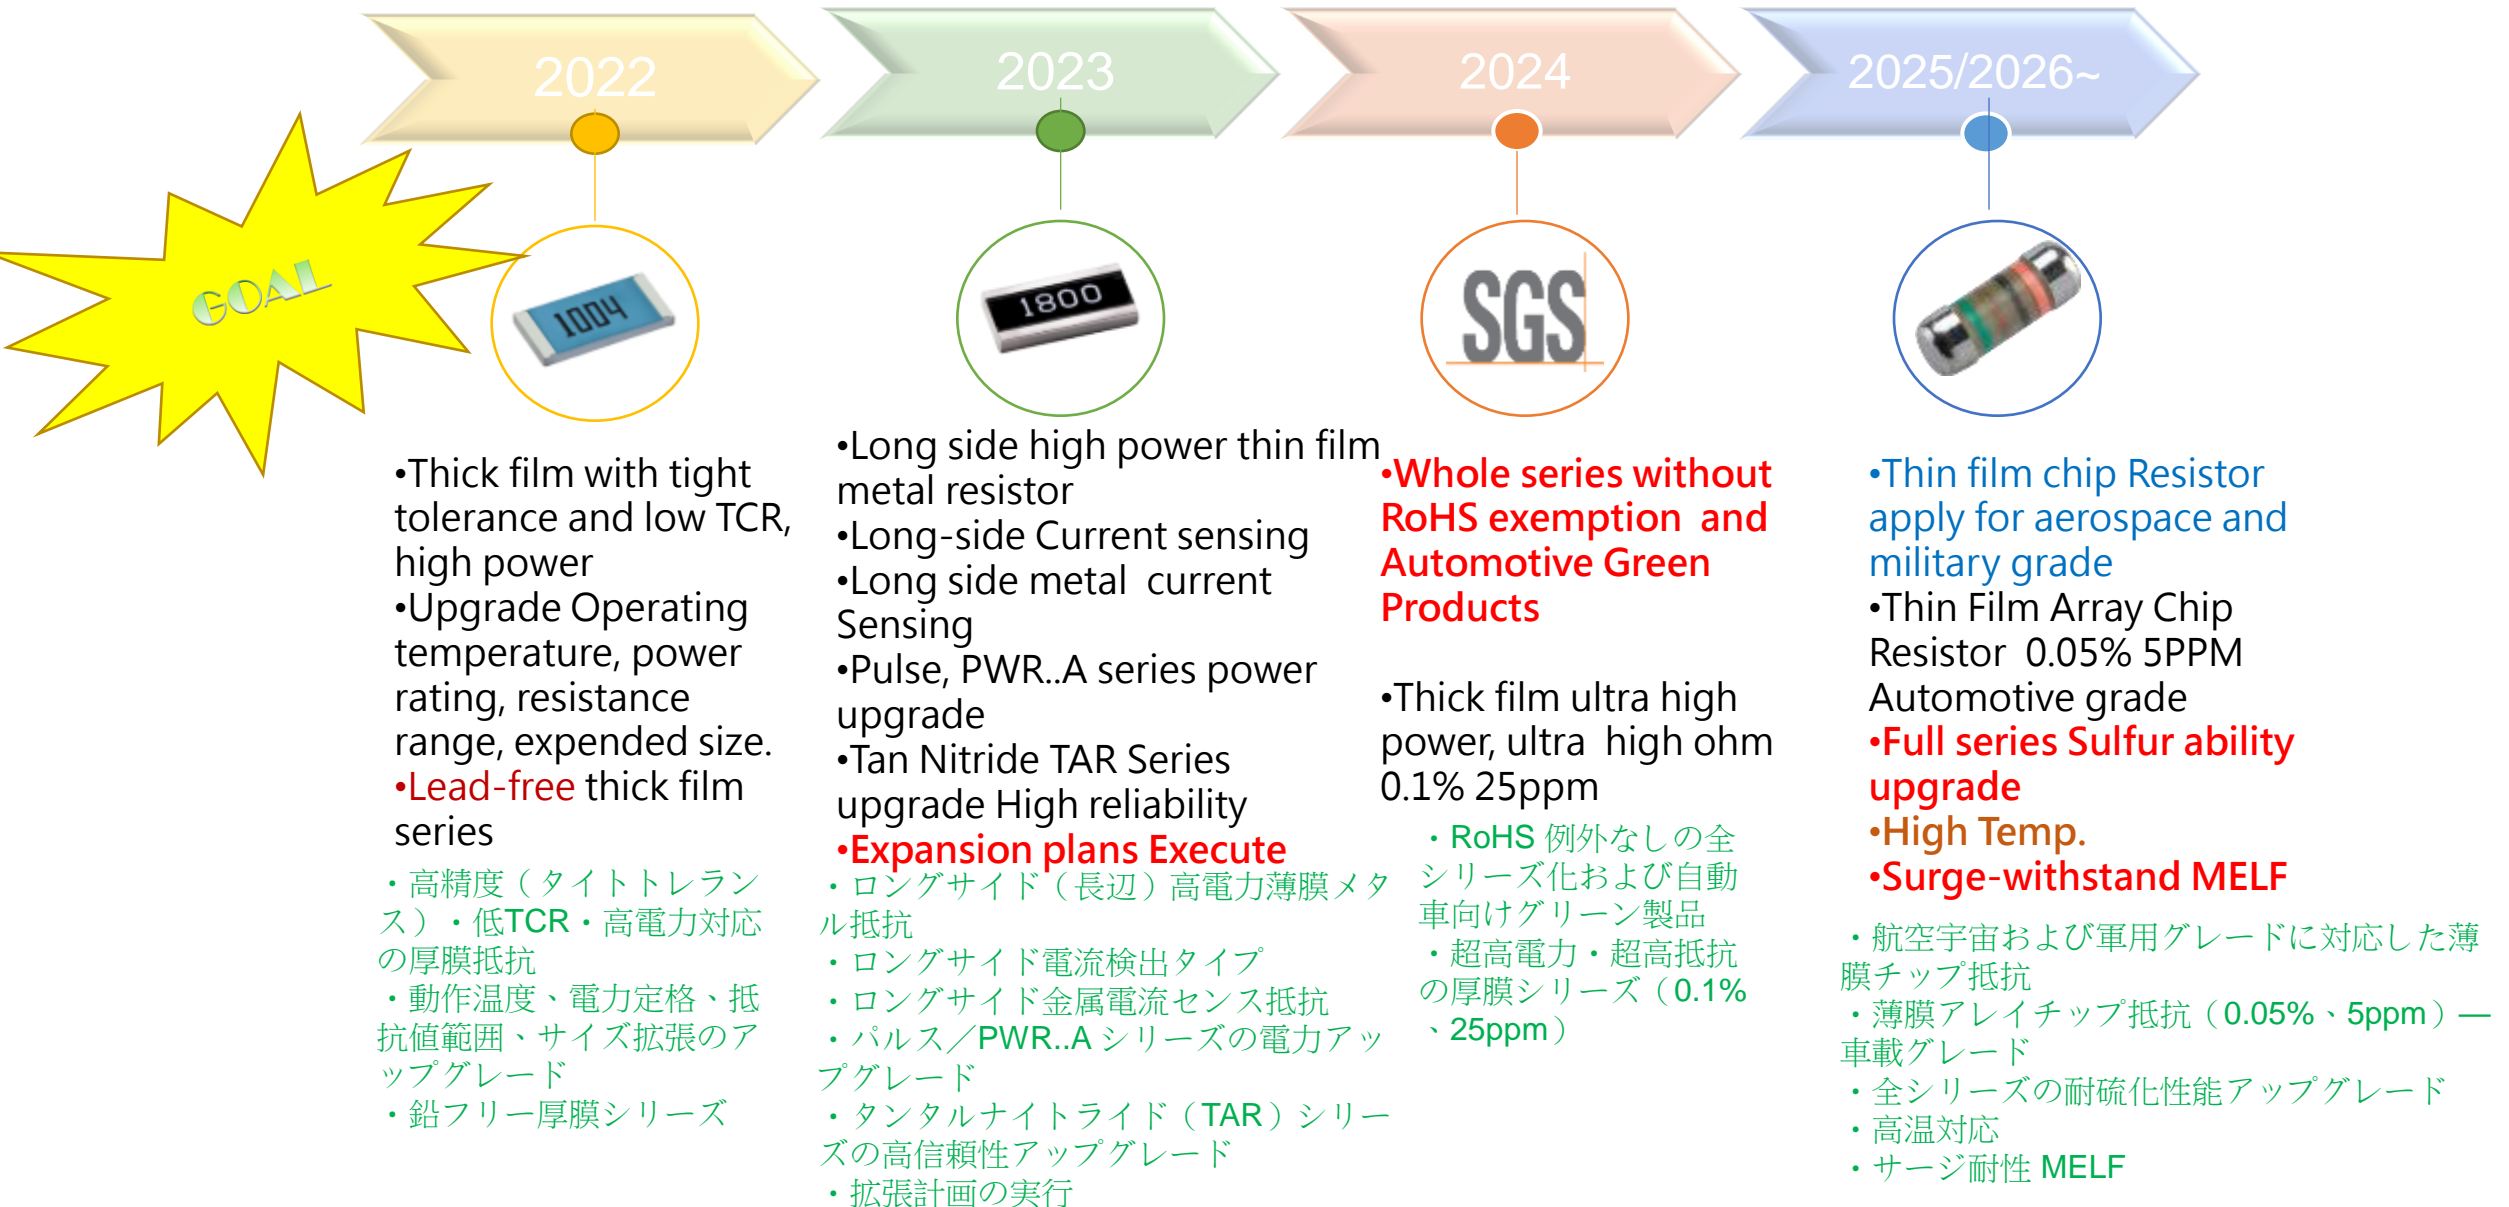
2022

2023

2024

2025/2026~

GOAL

1004

1800

SGS

•Thick film with tight tolerance and low TCR, high power
•Upgrade Operating temperature, power rating, resistance range, expended size.
•Lead-free thick film series

・高精度（タイトトレランス）・低TCR・高電力対応の厚膜抵抗
・動作温度、電力定格、抵抗値範囲、サイズ拡張のアップグレード
・鉛フリー厚膜シリーズ

•Long side high power thin film metal resistor
•Long-side Current sensing
•Long side metal current Sensing
•Pulse, PWR..A series power upgrade
•Tan Nitride TAR Series upgrade High reliability
•Expansion plans Execute

・ロングサイド（長辺）高電力薄膜メタル抵抗
・ロングサイド電流検出タイプ
・ロングサイド金属電流センス抵抗
・パルス／PWR..A シリーズの電力アップグレード
・タンタルナイトライド（TAR）シリーズの高信頼性アップグレード
・拡張計画の実行

•Whole series without RoHS exemption and Automotive Green Products

•Thick film ultra high power, ultra high ohm 0.1% 25ppm

・RoHS 例外なしの全シリーズ化および自動車向けグリーン製品
・超高電力・超高抵抗の厚膜シリーズ（0.1%、25ppm）

•Thin film chip Resistor apply for aerospace and military grade
•Thin Film Array Chip Resistor 0.05% 5PPM Automotive grade
•Full series Sulfur ability upgrade
•High Temp.
•Surge-withstand MELF

・航空宇宙および軍用グレードに対応した薄膜チップ抵抗
・薄膜アレイチップ抵抗（0.05%、5ppm）— 車載グレード
・全シリーズの耐硫化性能アップグレード
・高温対応
・サージ耐性 MELF